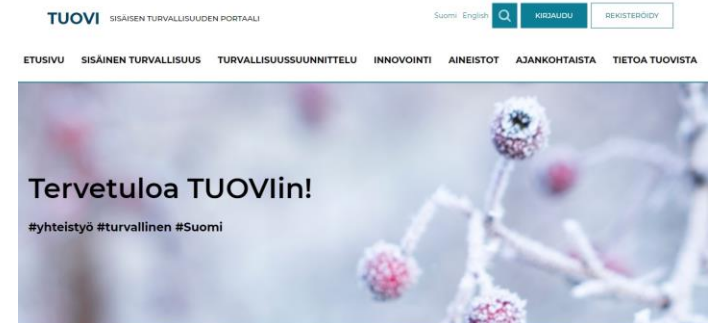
TUOVI SISÄISEN TURVALLISUUDEN PORTAALI

Suomi English KIRJAUDU REKISTERÖIDY

ETUSIVU SISÄINEN TURVALLISUUS TURVALLISUUSSUUNNITTELU INNOVOINTI AINEISTOT AJANKOHTAISTA TIETOA TUOVISTA

Tervetuloa TUOVIin!

#yhteistyö #turvallinen #Suomi